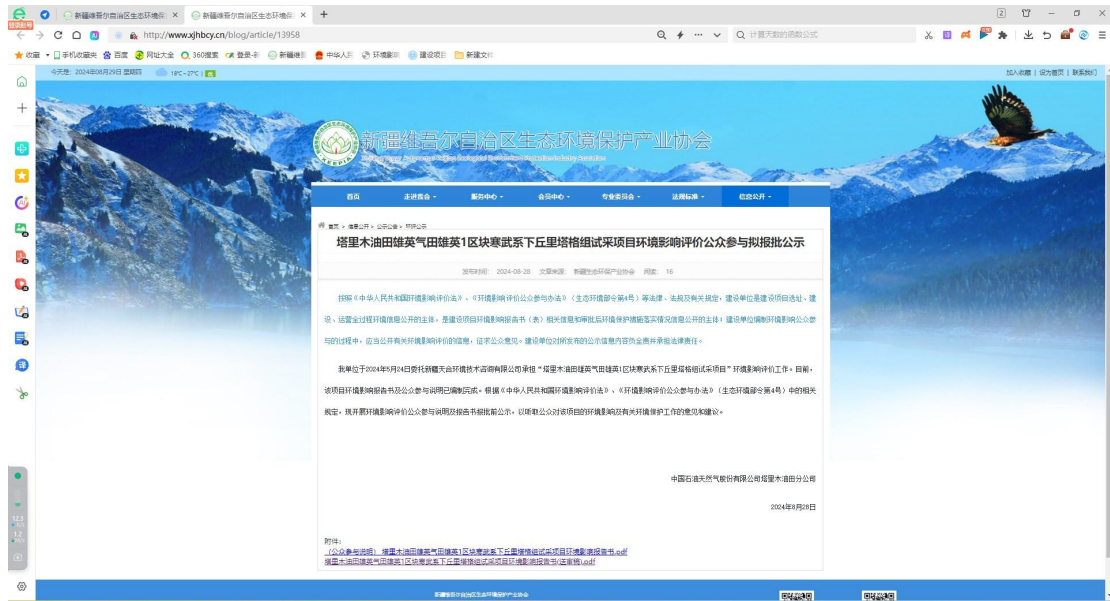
新疆维吾尔自治区生态环境 × 新疆维吾尔自治区生态环境 × +

http://www.xjhbcy.cn/blog/article/13958

计算天数的函数公式

收藏 手机收藏夹 百度 网址大全 360搜索 登录-卡 新疆维 中华人民 环境影 建设项目 新建文件

今天是: 2024年08月29日 星期四 18°C~27°C

加入收藏 | 设为首页 | 联系我们

新疆维吾尔自治区生态环境保护产业协会

首页 走进协会 服务中心 会员中心 专业委员会 法规标准 信息公开

首页 > 信息公开 > 公示公告 > 环评公示

塔里木油田雄英气田雄英1区块寒武系下丘里塔格组试采项目环境影响评价公众参与拟报批公示

发布时间: 2024-08-28 文章来源: 新疆生态环保产业协会 阅读: 16

按照《中华人民共和国环境影响评价法》、《环境影响评价公众参与办法》(生态环境部令第4号)等法律、法规及有关规定,建设单位是建设项目选址、建设、运营全过程环境信息公开的主体,是建设项目环境影响报告书(表)相关信息和审批后环境保护措施落实情况信息公开的主体;建设单位编制环境影响评价公众参与的过程中,应当公开有关环境影响评价的信息,征求公众意见。建设单位对所发布的公示信息内容负全责并承担法律责任。

我单位于2024年5月24日委托新疆天合环境技术咨询有限公司承担“塔里木油田雄英气田雄英1区块寒武系下丘里塔格组试采项目”环境影响评价工作。目前,该项目环境影响报告书及公众参与说明已编制完成。根据《中华人民共和国环境影响评价法》、《环境影响评价公众参与办法》(生态环境部令第4号)中的相关规定,现开展环境影响评价公众参与说明及报告书拟报前公示,以听取公众对该项目的环境影响及有关环境保护工作的意见和建议。

中国石油天然气股份有限公司塔里木油田分公司

2024年8月28日

附件:
(公众参与说明)塔里木油田雄英气田雄英1区块寒武系下丘里塔格组试采项目环境影响报告书.pdf
塔里木油田雄英气田雄英1区块寒武系下丘里塔格组试采项目环境影响报告书(征求稿).pdf

新疆维吾尔自治区生态环境保护产业协会